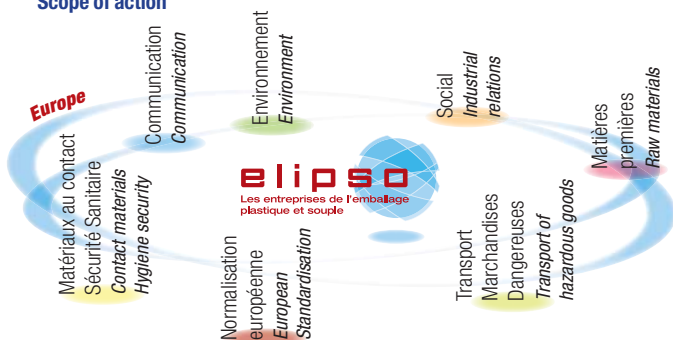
Scope of action

Europe

Matériaux au contact
Sécurité Sanitaire
Contact materials
Hygiene security

Communication
Communication

Environnement
Environment

Social
Industrial relations

Matières premières
Raw materials

elipso
Les entreprises de l'emballage plastique et souple

Normalisation européenne
European Standardisation

Transport Marchandises Dangereuses
Transport of hazardous goods